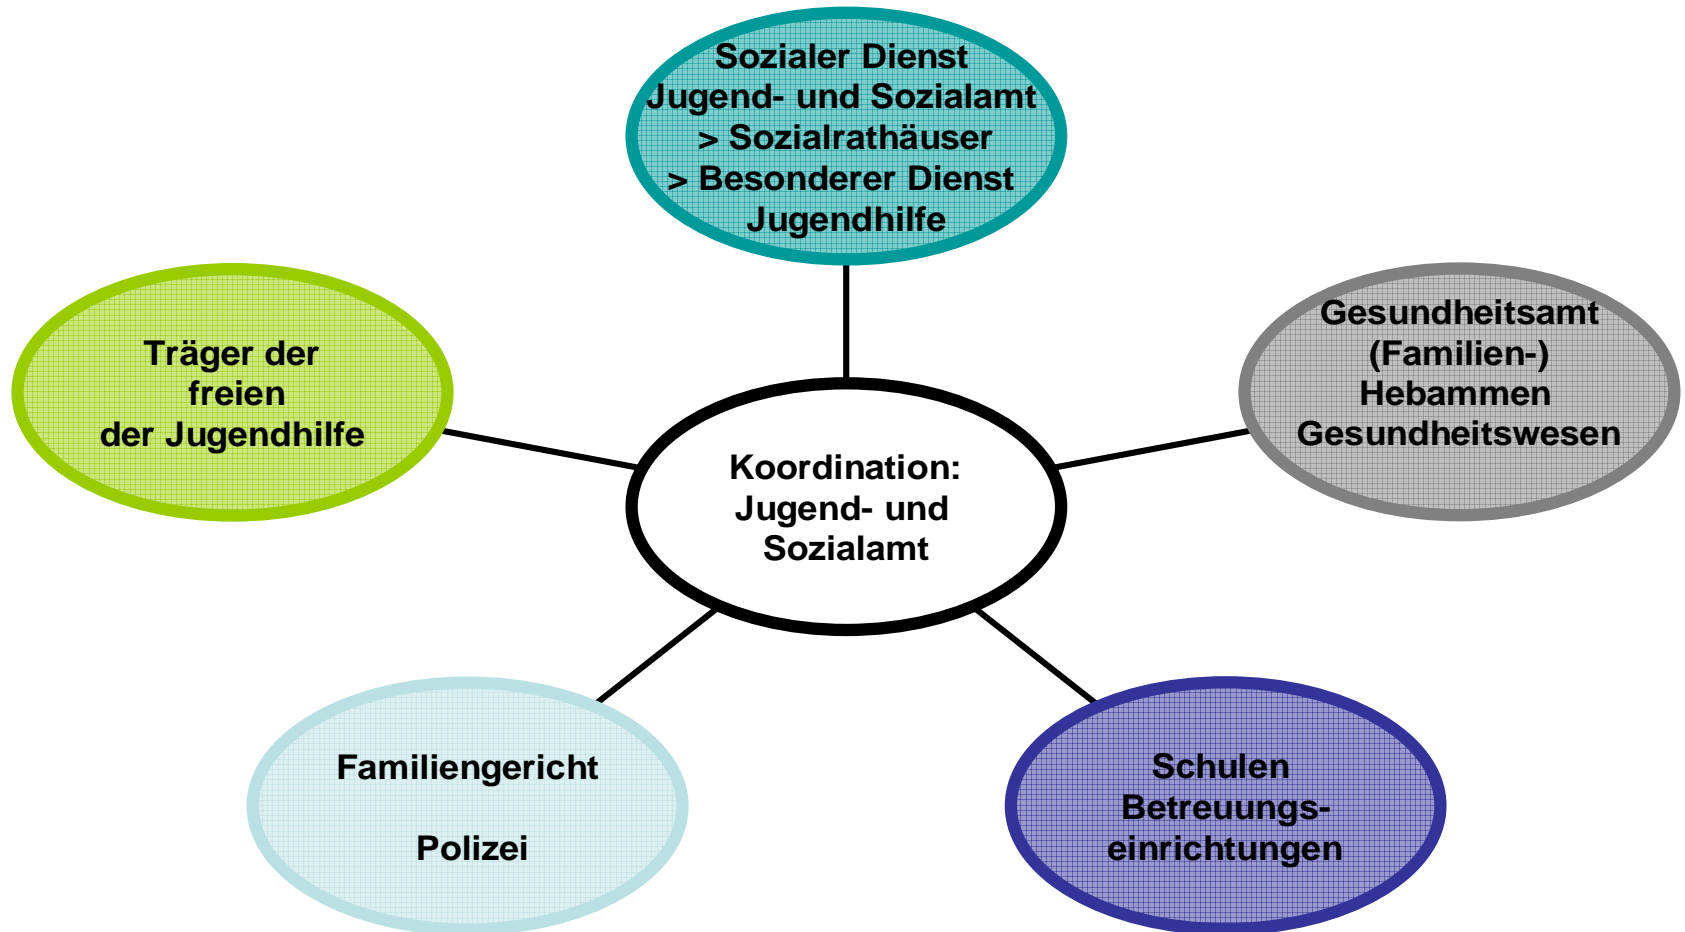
Sozialer Dienst
Jugend- und Sozialamt
> Sozialrathäuser
> Besonderer Dienst
Jugendhilfe

Träger der
freien
der Jugendhilfe

Gesundheitsamt
(Familien-)
Hebammen
Gesundheitswesen

Koordination:
Jugend- und
Sozialamt

Familiengericht

Polizei

Schulen
Betreuungseinrichtungen